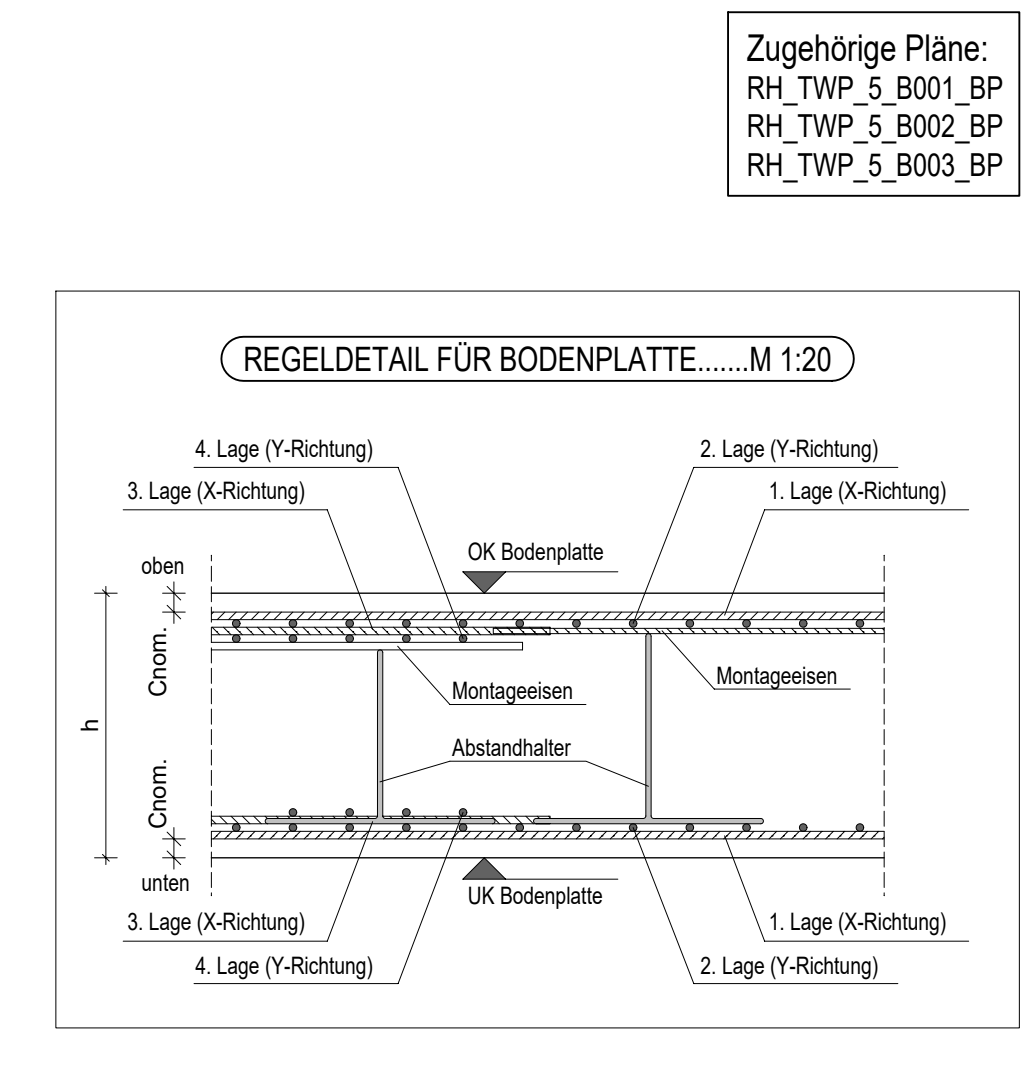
Zugehörige Pläne:
RH_TWP_5_B001_BP
RH_TWP_5_B002_BP
RH_TWP_5_B003_BP

REGELDETAIL FÜR BODENPLATTE.......M 1:20

4. Lage (Y-Richtung)
2. Lage (Y-Richtung)
3. Lage (X-Richtung)
1. Lage (X-Richtung)
OK Bodenplatte
oben
Cnom.
Montageeisen
Montageeisen
h
Abstandhalter
Cnom.
unten
UK Bodenplatte
3. Lage (X-Richtung)
1. Lage (X-Richtung)
4. Lage (Y-Richtung)
2. Lage (Y-Richtung)